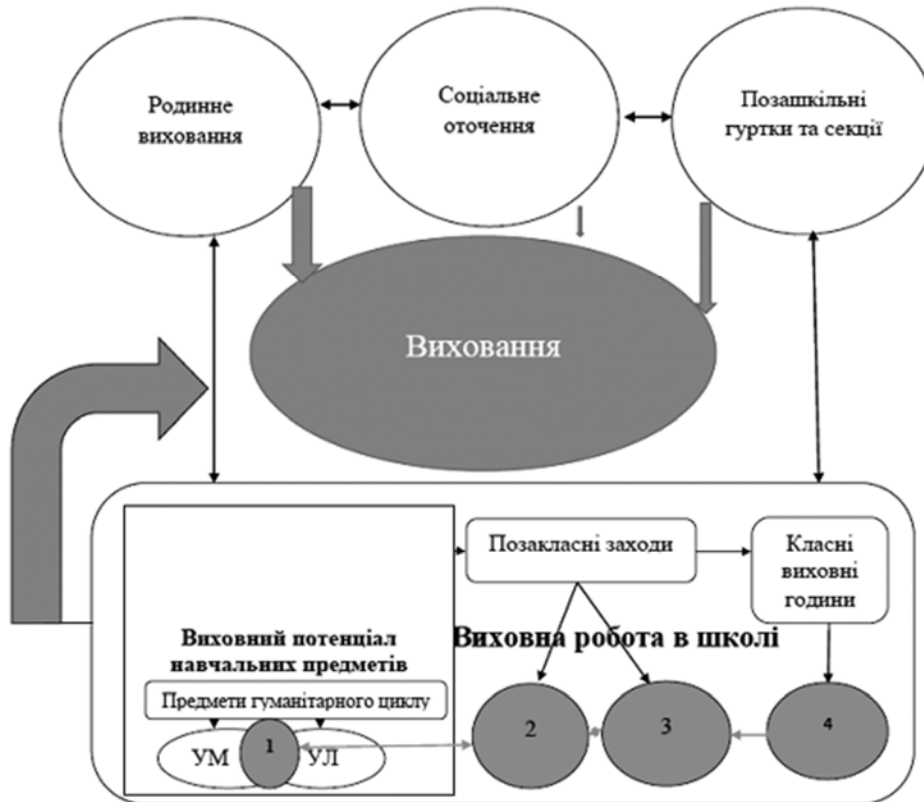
Родинне виховання

Соціальне оточення

Позашкільні гуртки та секції

Виховання

Позакласні заходи

Класні виховні години

Виховний потенціал навчальних предметів

Виховна робота в школі

Предмети гуманітарного циклу

УМ

1

УЛ

2

3

4